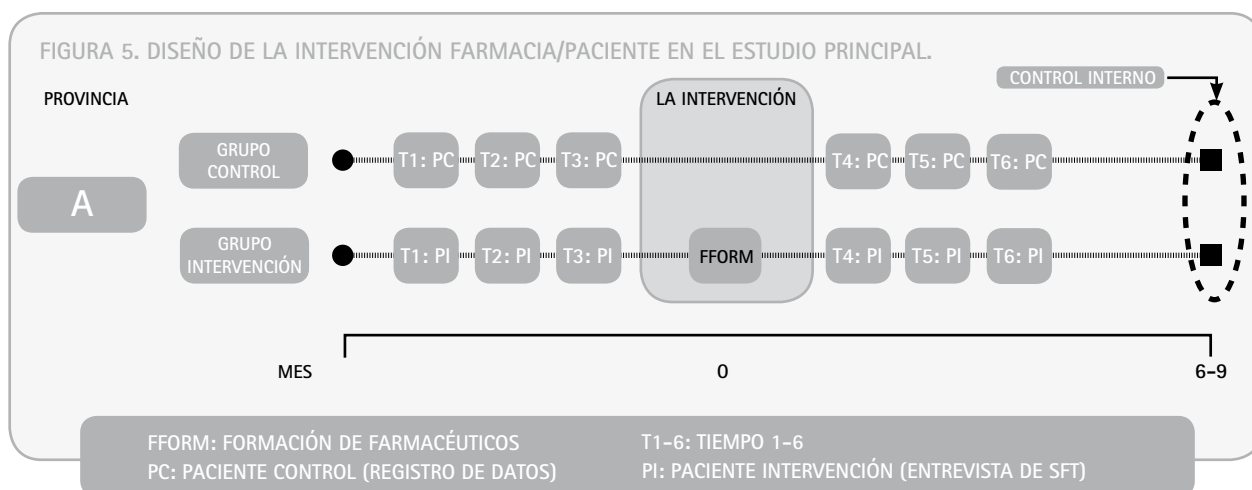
FIGURA 5. DISEÑO DE LA INTERVENCIÓN FARMACIA/PACIENTE EN EL ESTUDIO PRINCIPAL.

CONTROL INTERNO

PROVINCIA

LA INTERVENCIÓN

A

GRUPO CONTROL

T1: PC T2: PC T3: PC T4: PC T5: PC T6: PC

GRUPO INTERVENCIÓN

T1: PI T2: PI T3: PI FFORM T4: PI T5: PI T6: PI

MES 0 6-9

FFORM: FORMACIÓN DE FARMACÉUTICOS
PC: PACIENTE CONTROL (REGISTRO DE DATOS)

T1-6: TIEMPO 1-6
PI: PACIENTE INTERVENCIÓN (ENTREVISTA DE SFT)